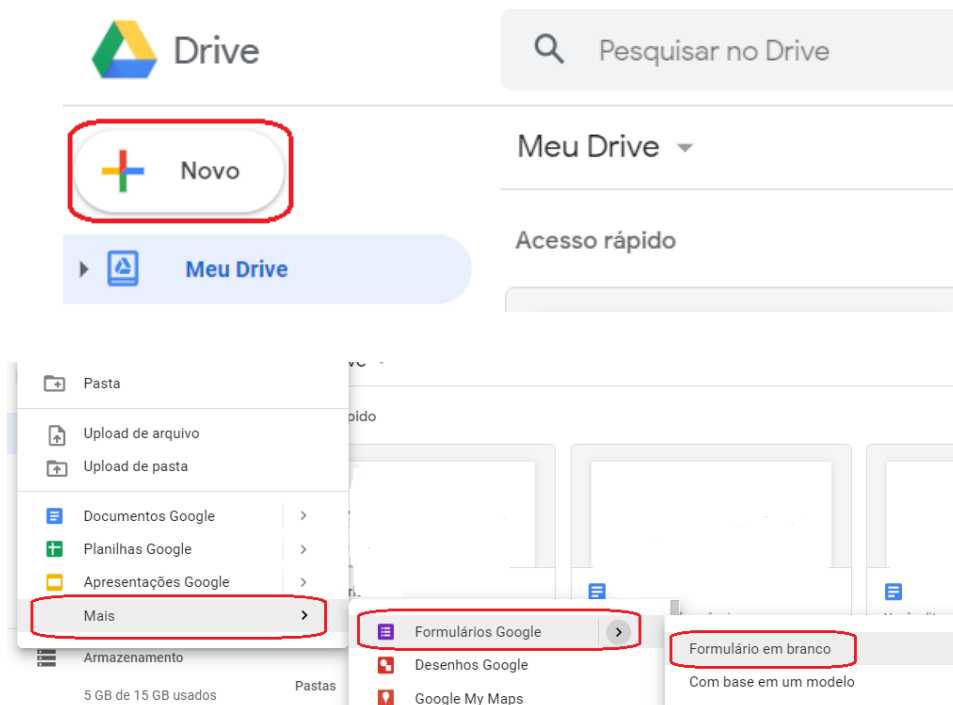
Drive

Pesquisar no Drive

Novo

Meu Drive

Meu Drive

Acesso rápido

Pasta

Upload de arquivo

Upload de pasta

Documentos Google

Planilhas Google

Apresentações Google

Mais

Armazenamento

5 GB de 15 GB usados

Pastas

Formulários Google

Desenhos Google

Google My Maps

Formulário em branco

Com base em um modelo